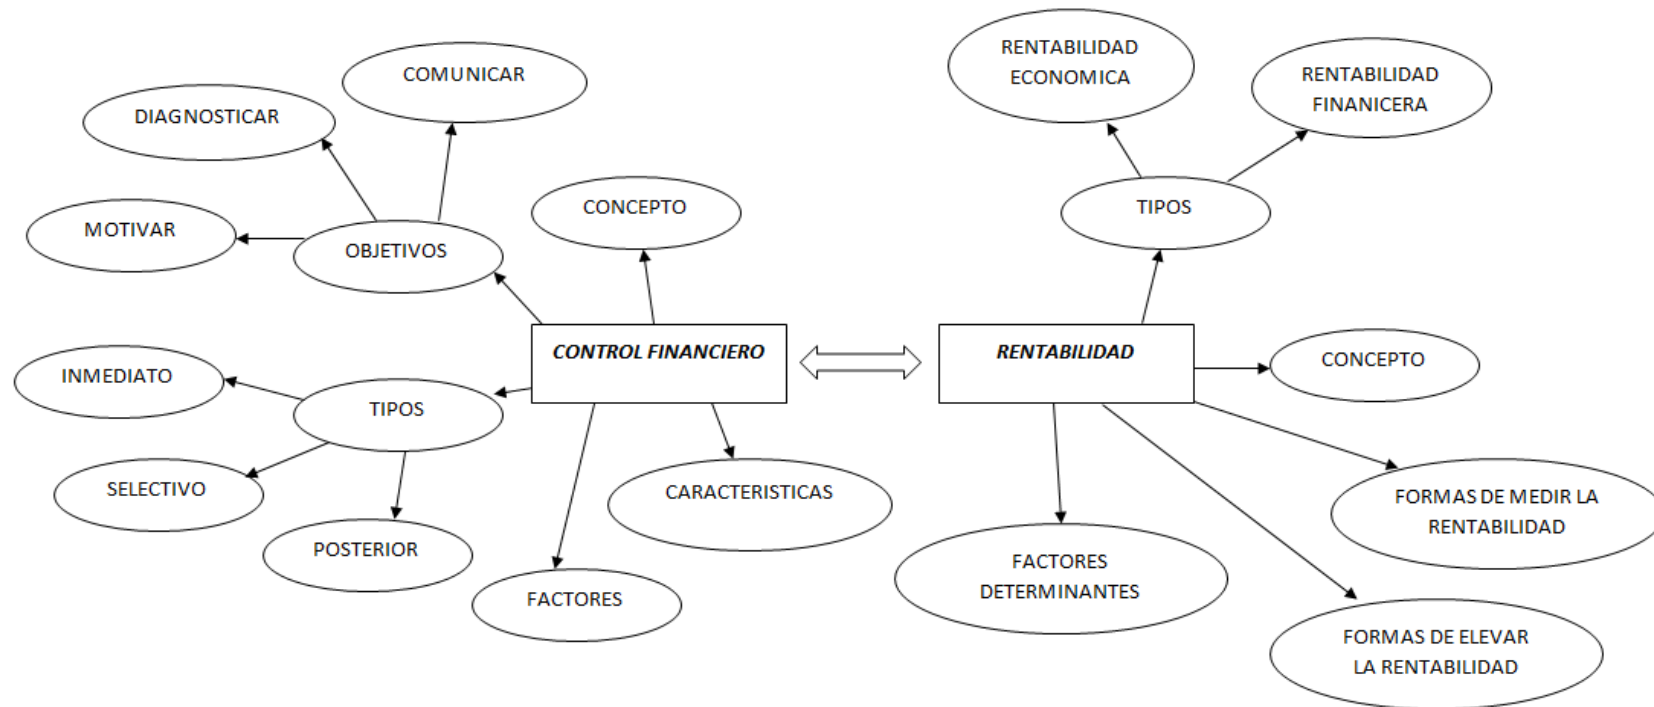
COMUNICAR

DIAGNOSTICAR

MOTIVAR

OBJETIVOS

CONCEPTO

INMEDIATO

TIPOS

SELECTIVO

POSTERIOR

FACTORES

CARACTERISTICAS

CONTROL FINANCIERO

RENTABILIDAD ECONOMICA

RENTABILIDAD FINANICERA

TIPOS

RENTABILIDAD

CONCEPTO

FORMAS DE MEDIR LA RENTABILIDAD

FACTORES DETERMINANTES

FORMAS DE ELEVAR LA RENTABILIDAD